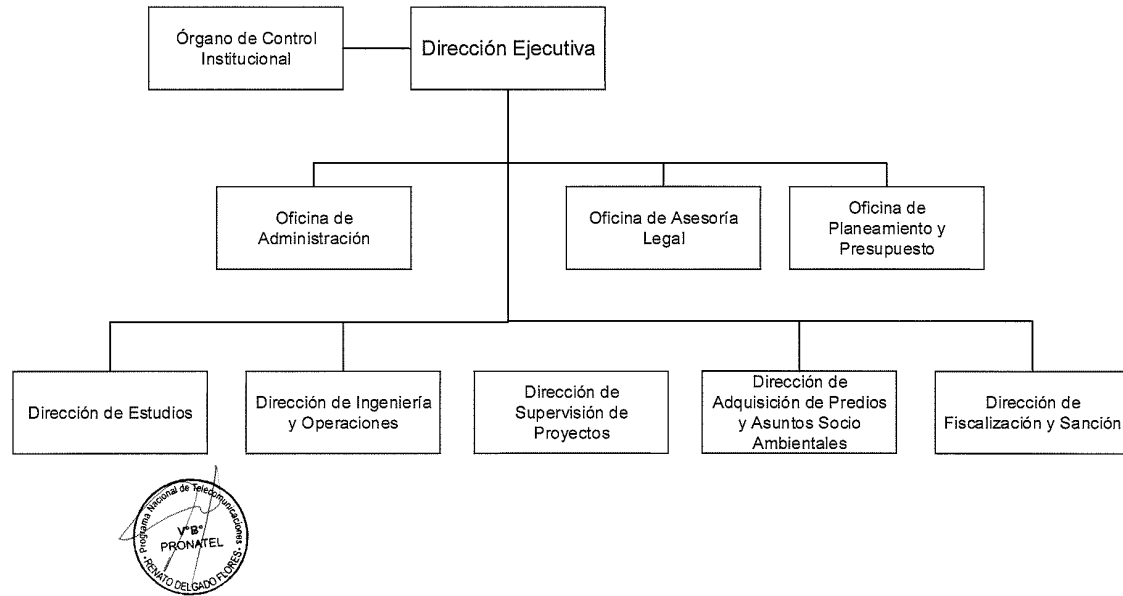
Órgano de Control Institucional

Dirección Ejecutiva

Oficina de Administración

Oficina de Asesoría Legal

Oficina de Planeamiento y Presupuesto

Dirección de Estudios

Dirección de Ingeniería y Operaciones

Dirección de Supervisión de Proyectos

Dirección de Adquisición de Predios y Asuntos Socio Ambientales

Dirección de Fiscalización y Sanción

Programa Nacional de Telecomunicaciones
V°B°
PRONATEL
RENATO DELGADO FLORES